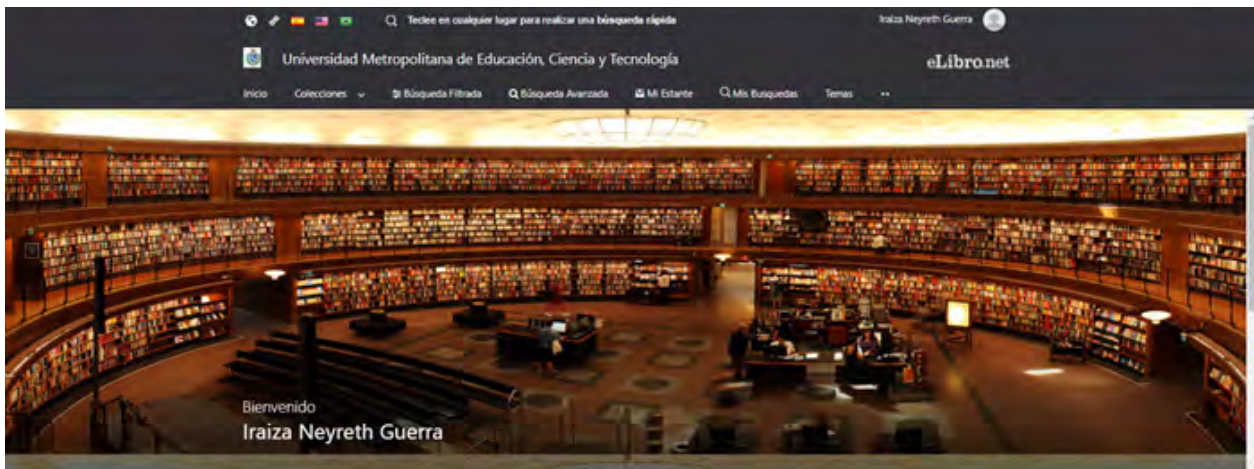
Teclee en cualquier lugar para realizar una búsqueda rápida

Iraiza Neyreth Guerra

Universidad Metropolitana de Educación, Ciencia y Tecnología

eLibro.net

Inicio Colecciones Búsqueda Filtrada Búsqueda Avanzada Mi Estante Mis Busquedas Temas

Bienvenido

Iraiza Neyreth Guerra